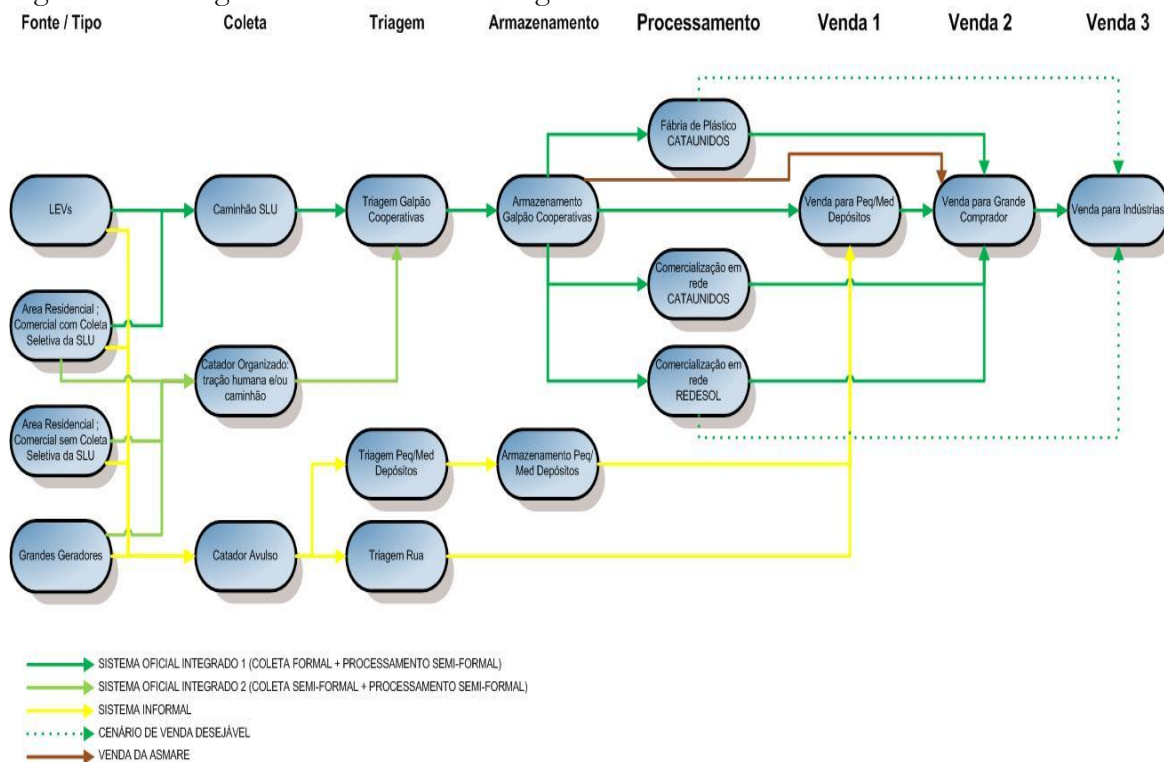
Fonte / Tipo | Coleta | Triagem | Armazenamento | Processamento | Venda 1 | Venda 2 | Venda 3

Fábria de Plástico CATAUNIDOS

LEVs

Caminhão SLU

Triagem Galpão Cooperativas

Armazenamento Galpão Cooperativas

Venda para Peq/Med Depósitos

Venda para Grande Comprador

Venda para Indústrias

Comercialização em rede CATAUNIDOS

Area Residencial ; Comercial com Coleta Seletiva da SLU

Catador Organizado: tração humana e/ou caminhão

Comercialização em rede REDESOL

Area Residencial ; Comercial sem Coleta Seletiva da SLU

Triagem Peq/Med Depósitos

Armazenamento Peq/ Med Depósitos

Grandes Geradores

Catador Avulso

Triagem Rua

SISTEMA OFICIAL INTEGRADO 1 (COLETA FORMAL + PROCESSAMENTO SEMI-FORMAL)
SISTEMA OFICIAL INTEGRADO 2 (COLETA SEMI-FORMAL + PROCESSAMENTO SEMI-FORMAL)
SISTEMA INFORMAL
CENÁRIO DE VENDA DESEJÁVEL
VENDA DA ASMARE